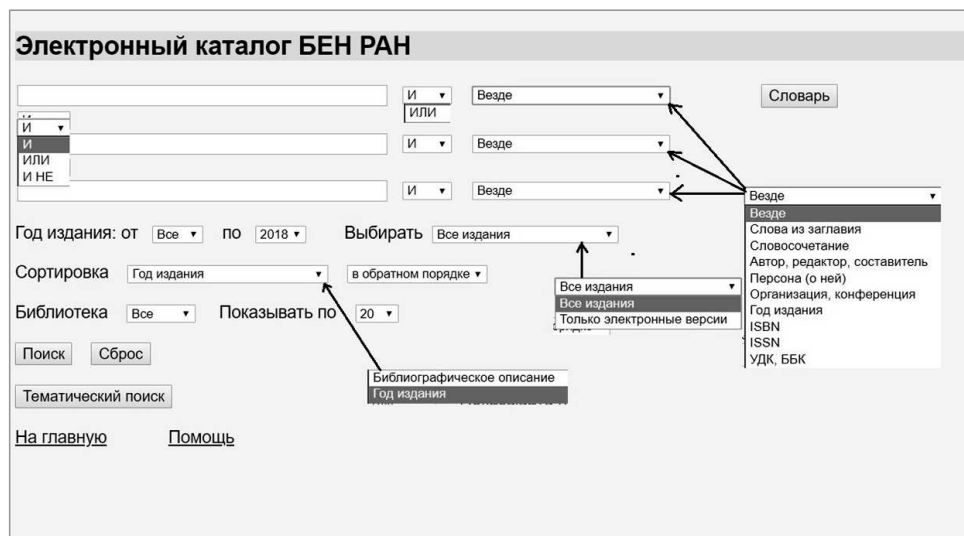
Электронный каталог БЕН РАН

И ▾ ИЛИ | Везде ▾ | Словарь

И ▾
И
ИЛИ
И НЕ

И ▾ | Везде ▾

И ▾ | Везде ▾

Везде ▾
Везде
Слова из заглавия
Словосочетание
Автор, редактор, составитель
Персона (о ней)
Организация, конференция
Год издания
ISBN
ISSN
УДК, ББК

Год издания: от Все ▾ по 2018 ▾ Выбирать Все издания ▾

Сортировка Год издания ▾ в обратном порядке ▾

Все издания ▾
Все издания
Только электронные версии

Библиотека Все ▾ Показывать по 20 ▾

Поиск Сброс

Библиографическое описание
Год издания

Тематический поиск

На главную Помощь